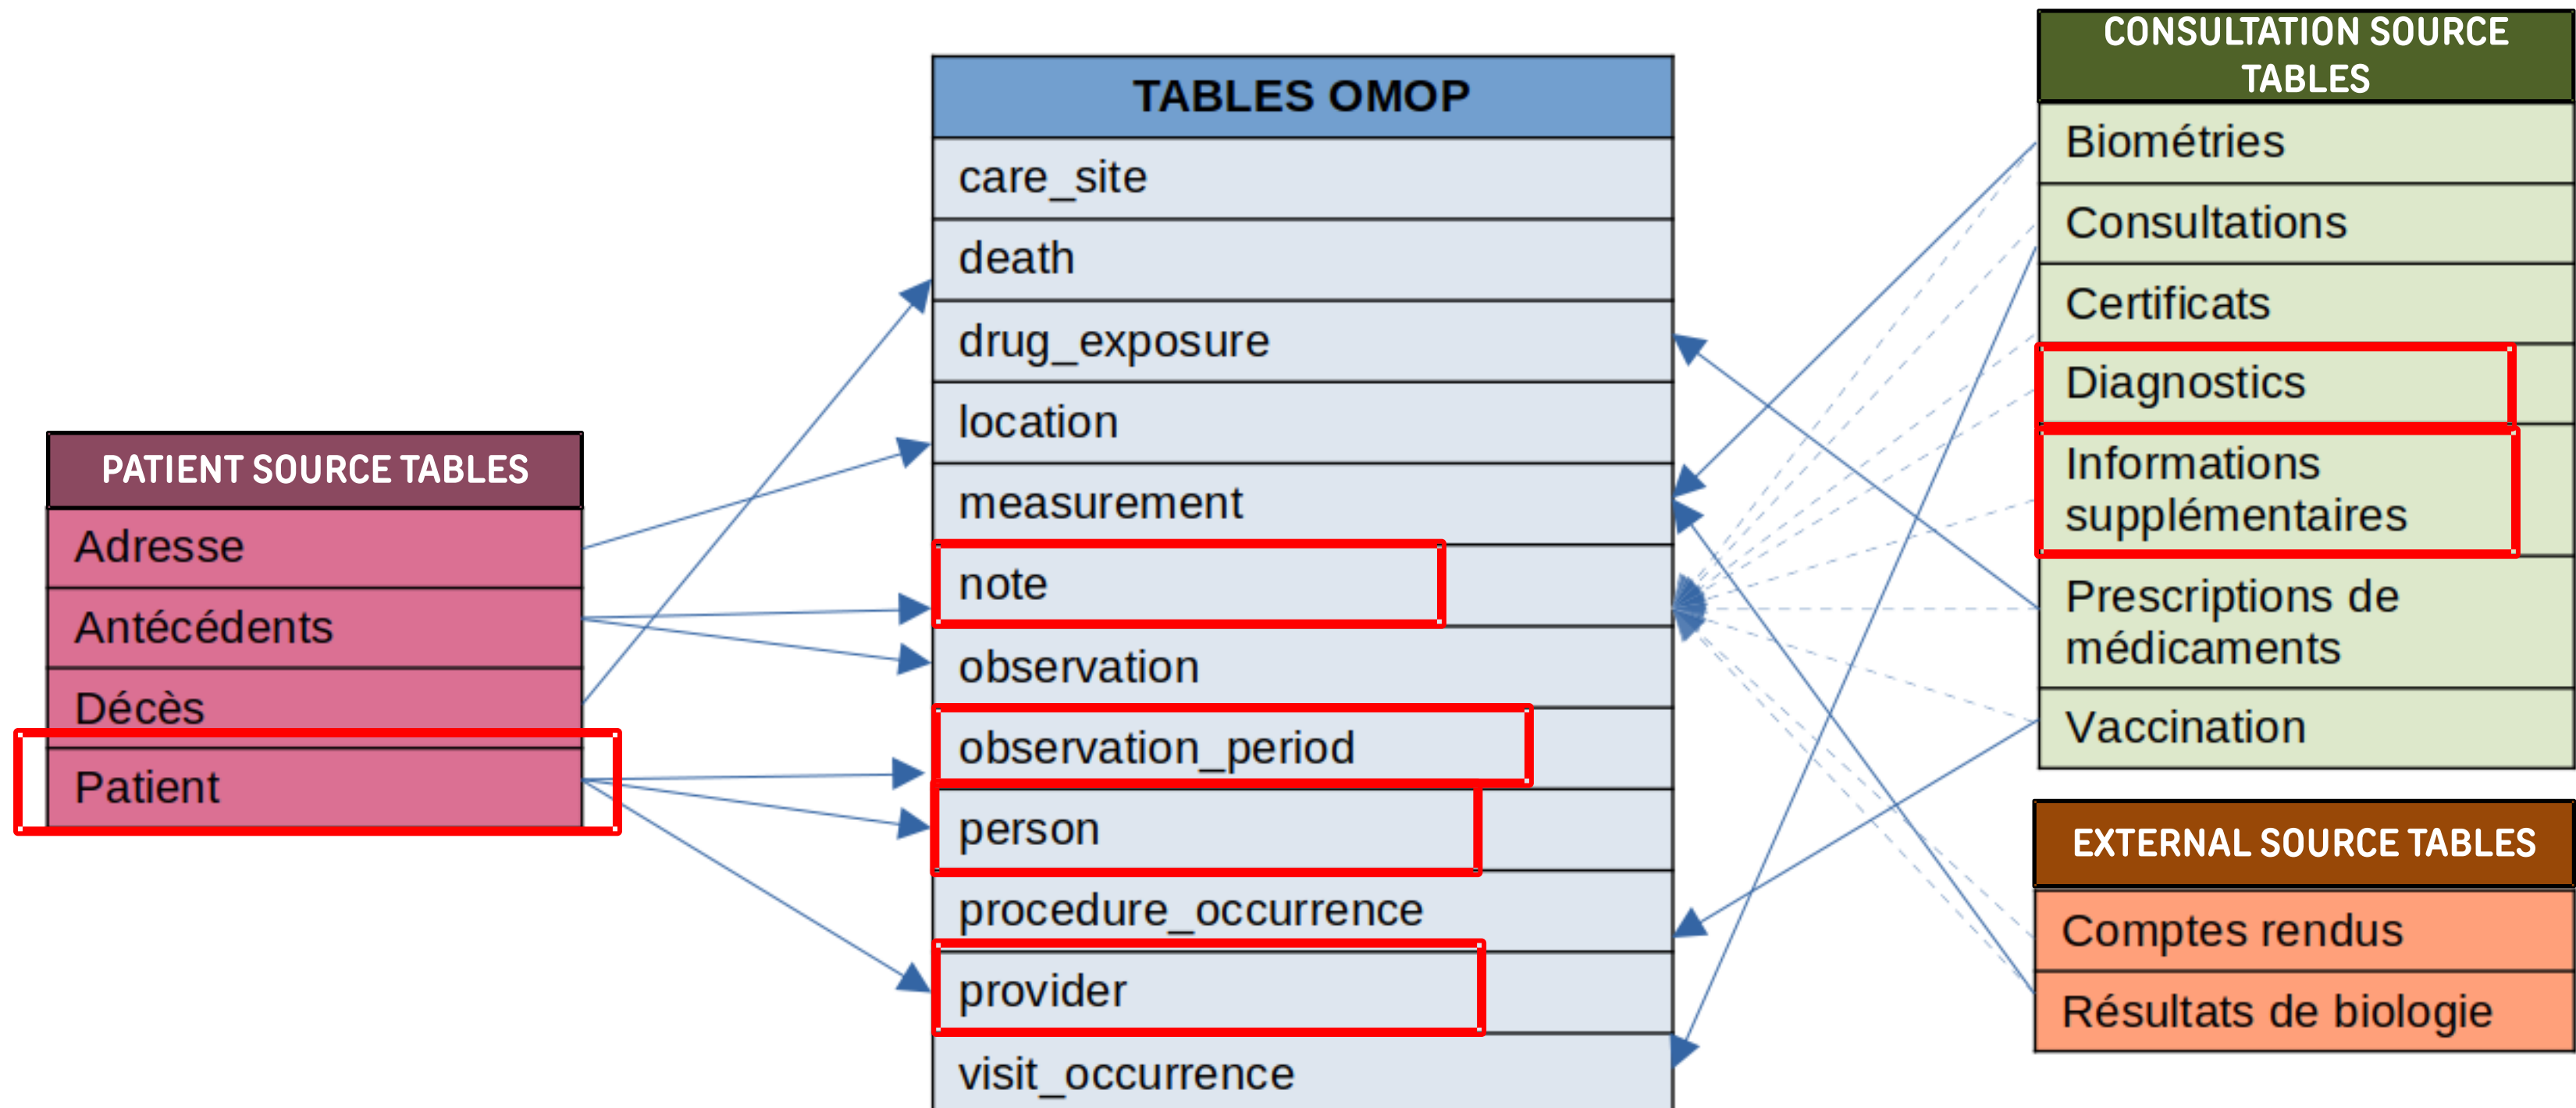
PATIENT SOURCE TABLES

| PATIENT SOURCE TABLES |
|---|
| Adresse |
| Antécédents |
| Décès |
| Patient |

| TABLES OMOP |
|---|
| care_site |
| death |
| drug_exposure |
| location |
| measurement |
| note |
| observation |
| observation_period |
| person |
| procedure_occurrence |
| provider |
| visit_occurrence |

| CONSULTATION SOURCE TABLES |
|---|
| Biométries |
| Consultations |
| Certificats |
| Diagnostics |
| Informations supplémentaires |
| Prescriptions de médicaments |
| Vaccination |

| EXTERNAL SOURCE TABLES |
|---|
| Comptes rendus |
| Résultats de biologie |